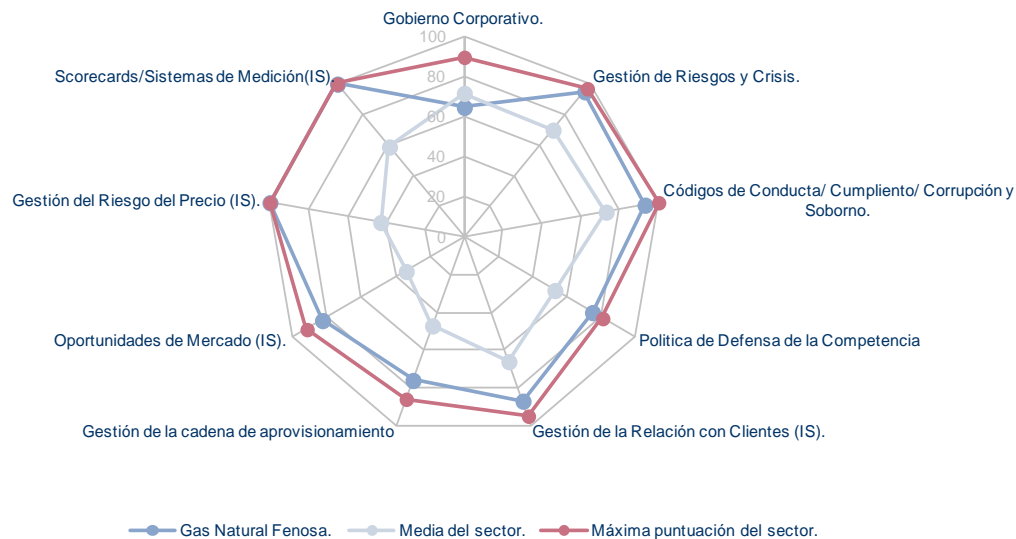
Gobierno Corporativo.

100
80
60
40
20
0

Gestión de Riesgos y Crisis.

Códigos de Conducta/ Cumpliento/ Corrupción y Soborno.

Politica de Defensa de la Competencia

Gestión de la Relación con Clientes (IS).

Gestión de la cadena de aprovisionamiento

Oportunidades de Mercado (IS).

Gestión del Riesgo del Precio (IS).

Scorecards/Sistemas de Medición(IS).

Gas Natural Fenosa.
Media del sector.
Máxima puntuación del sector.